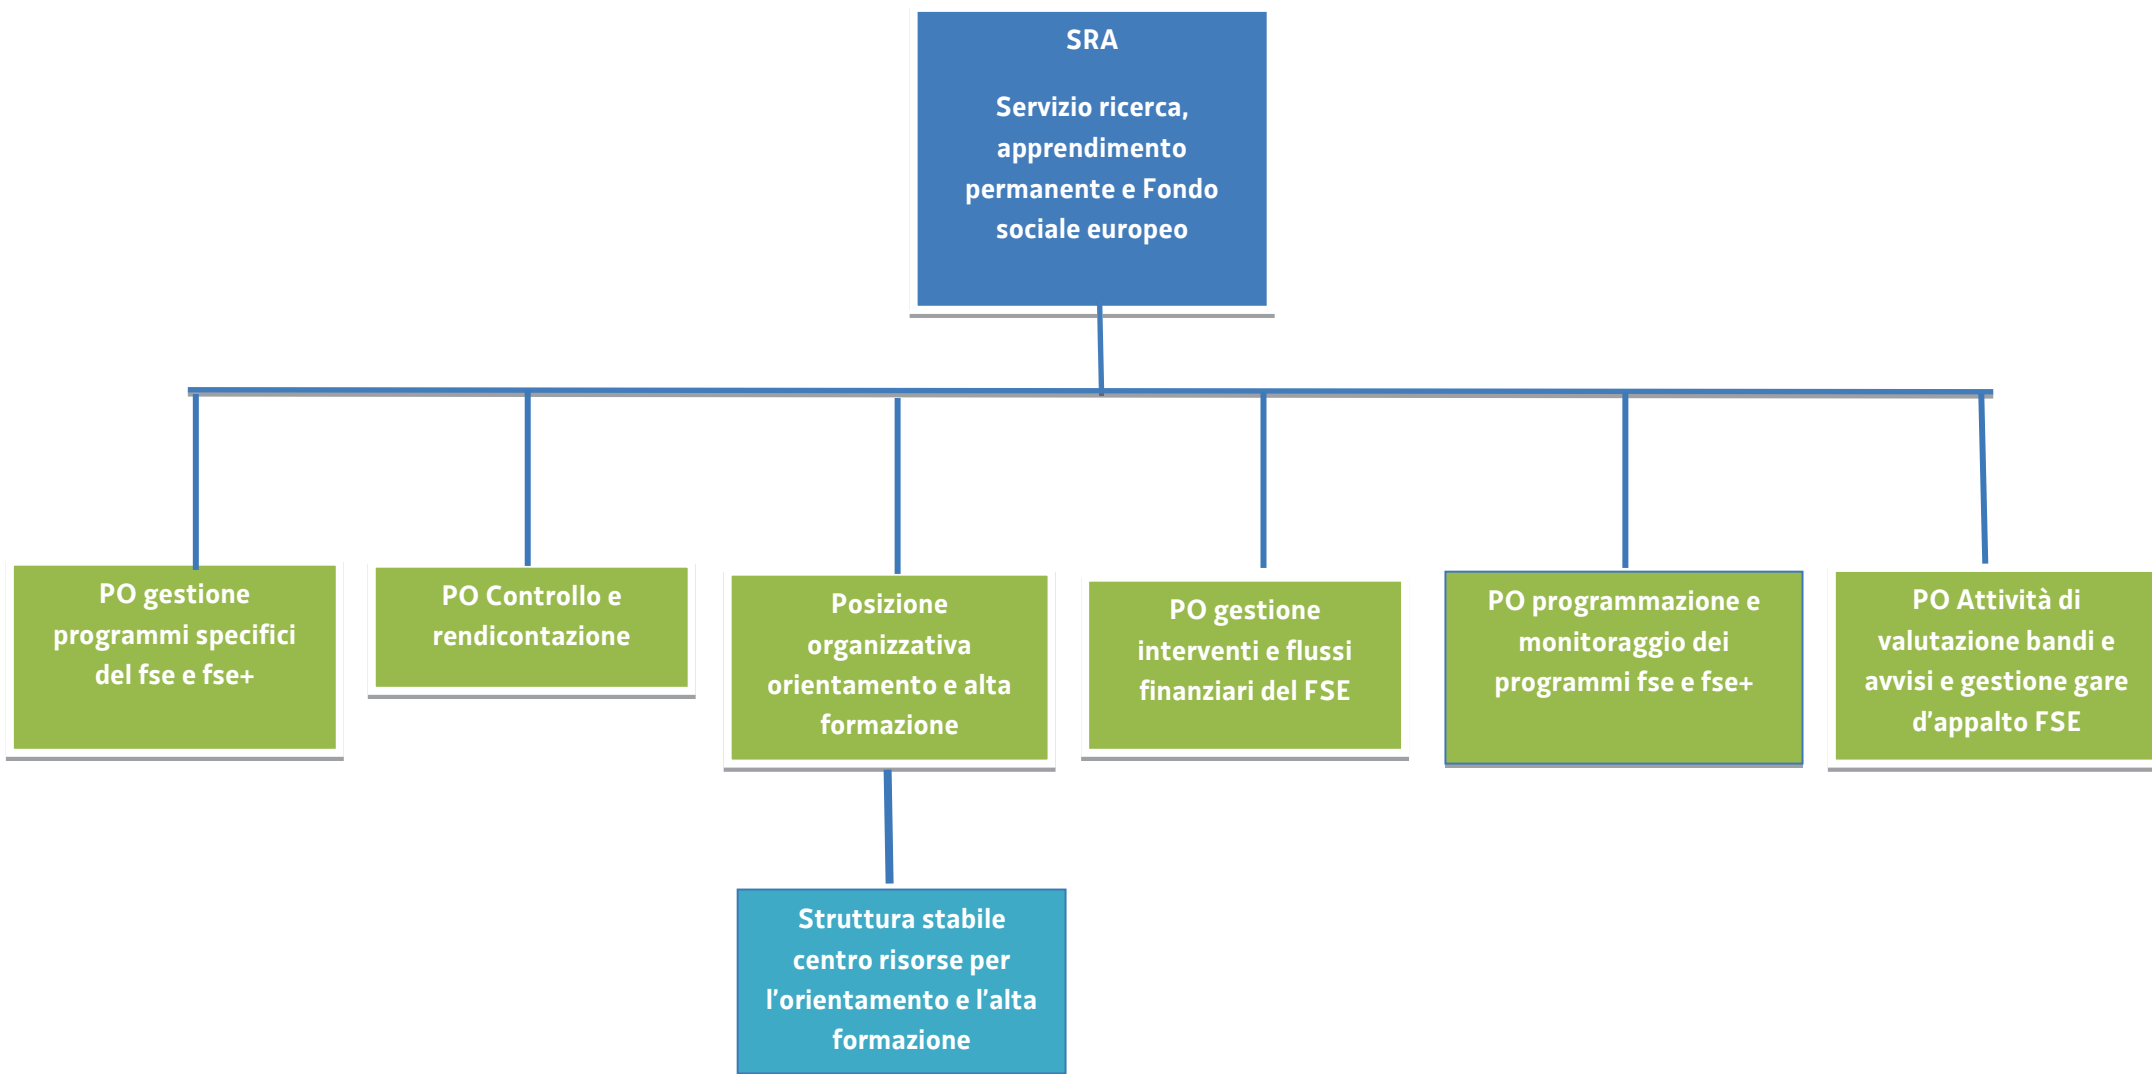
SRA

Servizio ricerca, apprendimento permanente e Fondo sociale europeo

PO gestione programmi specifici del fse e fse+

PO Controllo e rendicontazione

Posizione organizzativa orientamento e alta formazione

PO gestione interventi e flussi finanziari del FSE

PO programmazione e monitoraggio dei programmi fse e fse+

PO Attività di valutazione bandi e avvisi e gestione gare d'appalto FSE

Struttura stabile centro risorse per l'orientamento e l'alta formazione